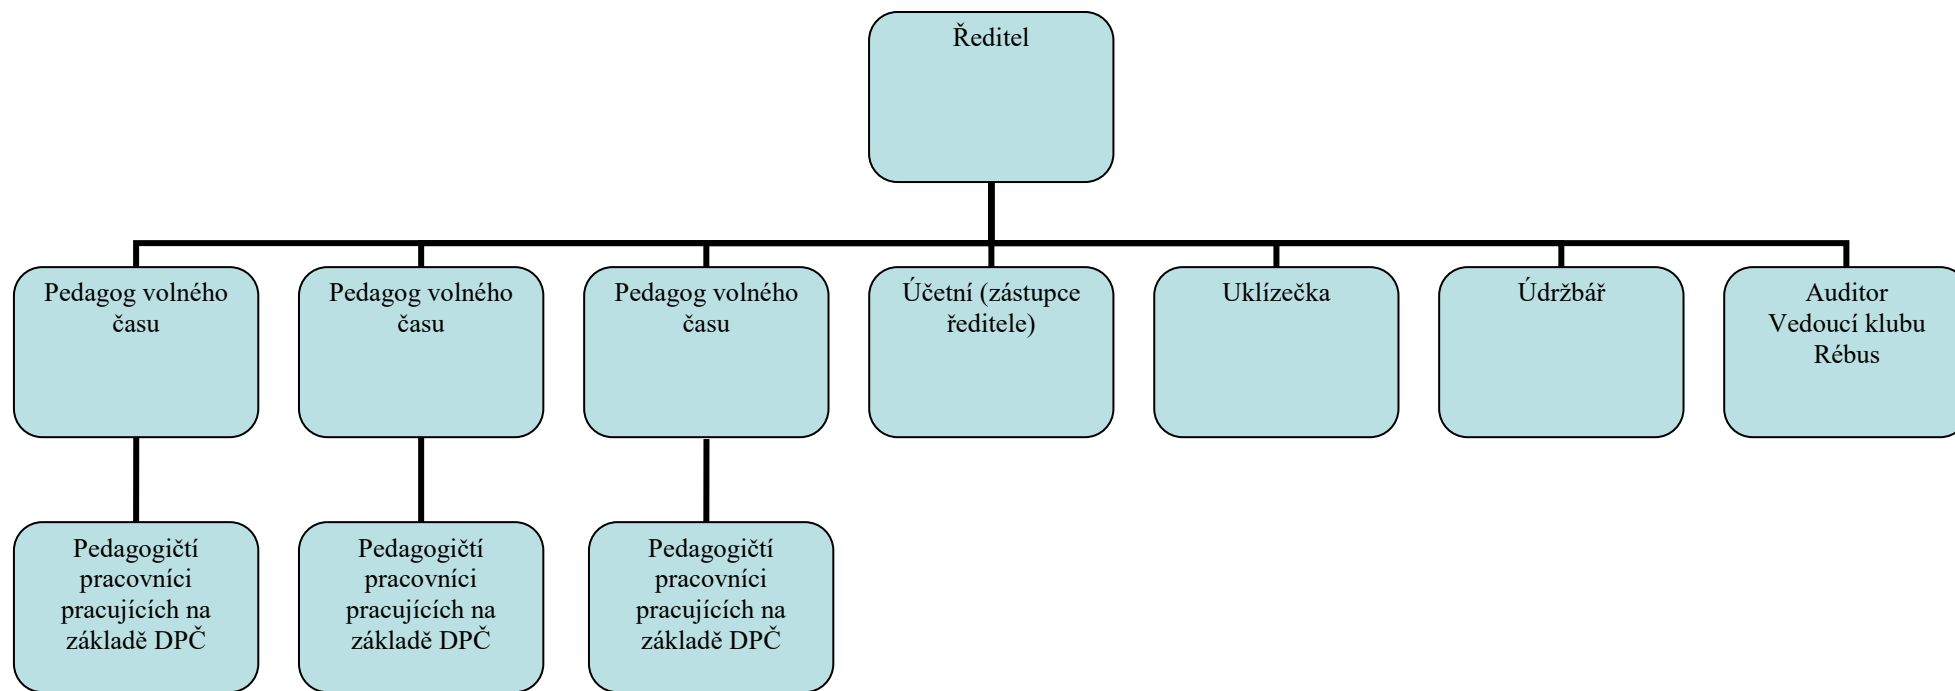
Ředitel

Pedagog volného času

Pedagog volného času

Pedagog volného času

Účetní (zástupce ředitele)

Uklízečka

Údržbář

Auditor Vedoucí klubu Rébus

Pedagogičtí pracovníci pracujících na základě DPČ

Pedagogičtí pracovníci pracujících na základě DPČ

Pedagogičtí pracovníci pracujících na základě DPČ